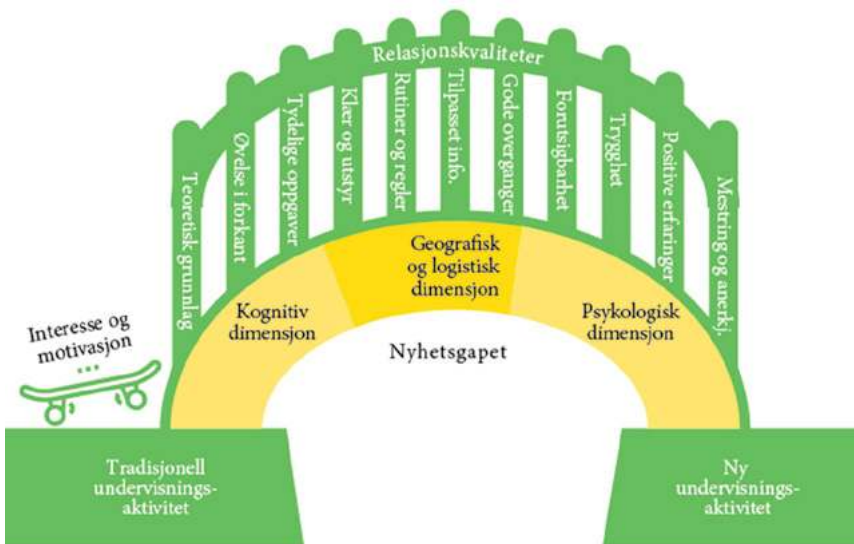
Relasjonskvaliteter

Teoretisk grunnlag

Øvelse i forkant

Tydelige oppgaver

Klær og utstyr

Rutiner og regler

Tilpasset info.

Gode overganger

Forutsigbarhet

Trygghet

Positive erfaringer

Mestring og anerkj.

Kognitiv dimensjon

Geografisk og logistisk dimensjon

Psykologisk dimensjon

Nyhetsgapet

Interesse og motivasjon

Tradisjonell undervisningsaktivitet

Ny undervisningsaktivitet